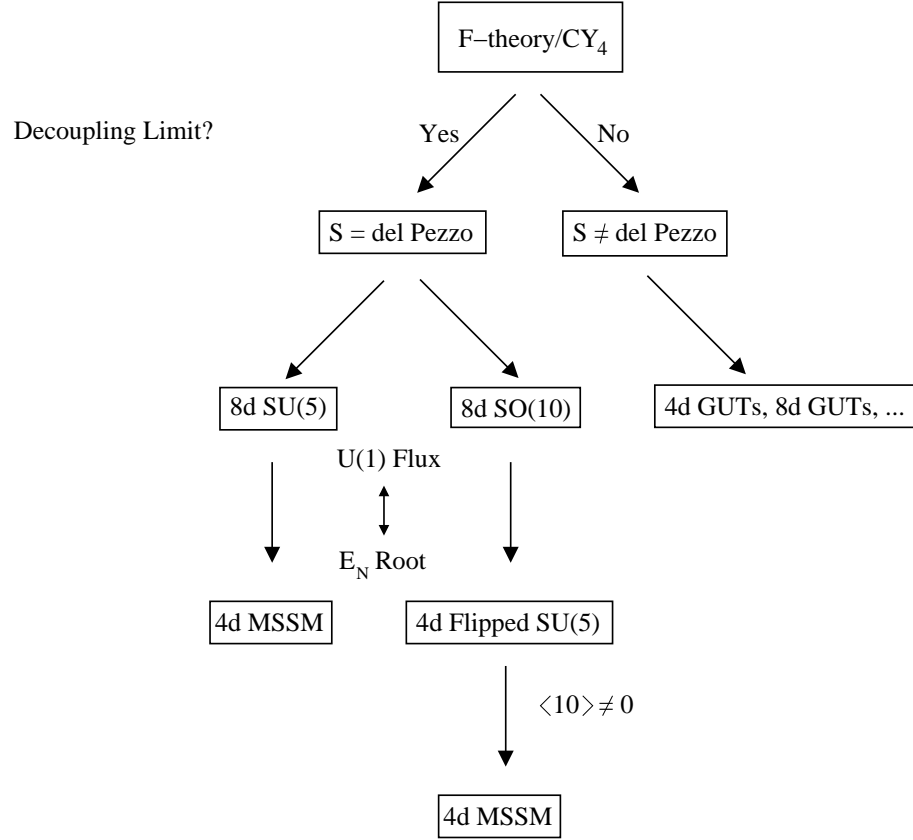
F–theory/$CY_4$

Decoupling Limit?

Yes

No

S = del Pezzo

S $\neq$ del Pezzo

8d SU(5)

8d SO(10)

4d GUTs, 8d GUTs, ...

U(1) Flux

$E_N$ Root

4d MSSM

4d Flipped SU(5)

$\langle 10 \rangle \neq 0$

4d MSSM